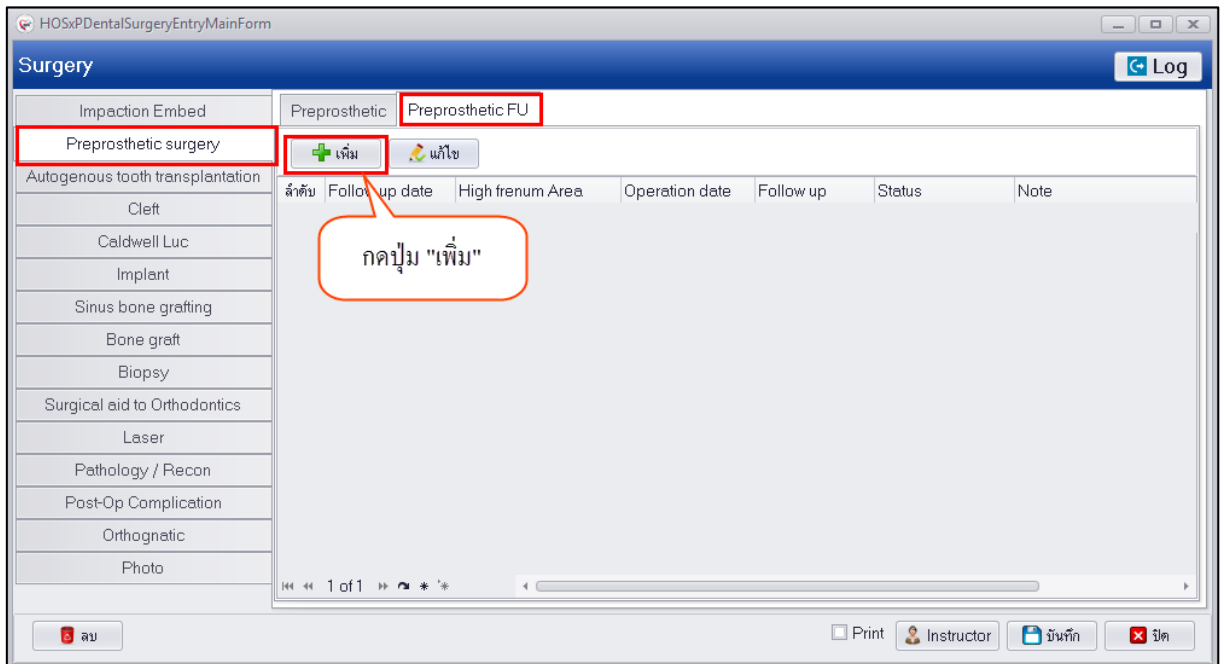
HOSxPDentalSurgeryEntryMainForm

Surgery

Log

Impaction Embed
Preprosthetic surgery
Autogenous tooth transplantation
Cleft
Caldwell Luc
Implant
Sinus bone grafting
Bone graft
Biopsy
Surgical aid to Orthodontics
Laser
Pathology / Recon
Post-Op Complication
Orthognatic
Photo

Preprosthetic | Preprosthetic FU

เพิ่ม | แก้ไข

| ลำดับ | Follow up date | High frenum Area | Operation date | Follow up | Status | Note |
|---|---|---|---|---|---|---|

กดปุ่ม "เพิ่ม"

1 of 1

ลบ

Print | Instructor | บันทึก | ปิด